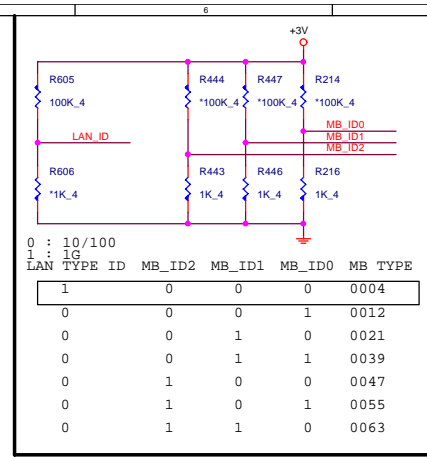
6

+3V

R605
100K_4

R444
*100K_4

R447
*100K_4

R214
*100K_4

LAN_ID

MB_ID0
MB_ID1
MB_ID2

R606
*1K_4

R443
1K_4

R446
1K_4

R216
1K_4

0 : 10/100
1 : 1G

| LAN TYPE ID | MB_ID2 | MB_ID1 | MB_ID0 | MB TYPE |
|---|---|---|---|---|
| 1 | 0 | 0 | 0 | 0004 |
| 0 | 0 | 0 | 1 | 0012 |
| 0 | 0 | 1 | 0 | 0021 |
| 0 | 0 | 1 | 1 | 0039 |
| 0 | 1 | 0 | 0 | 0047 |
| 0 | 1 | 0 | 1 | 0055 |
| 0 | 1 | 1 | 0 | 0063 |